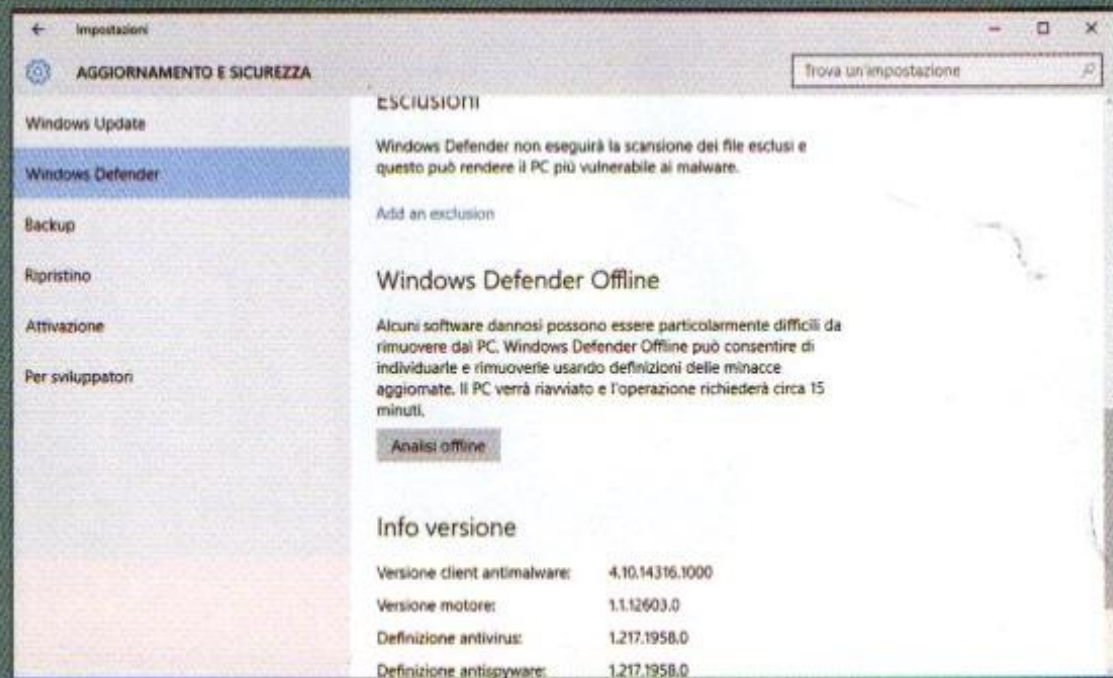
Impostazioni

AGGIORNAMENTO E SICUREZZA

Trova un'impostazione

Windows Update

Windows Defender

Backup

Ripristino

Attivazione

Per sviluppatori

Esclusioni

Windows Defender non eseguirà la scansione dei file esclusi e questo può rendere il PC più vulnerabile ai malware.

Add an exclusion

Windows Defender Offline

Alcuni software dannosi possono essere particolarmente difficili da rimuovere dal PC. Windows Defender Offline può consentire di individuarle e rimuoverle usando definizioni delle minacce aggiornate. Il PC verrà riavviato e l'operazione richiederà circa 15 minuti.

Analisi offline

Info versione

| | |
|---|---|
| Versione client antimalware: | 4.10.14316.1000 |
| Versione motore: | 1.1.12603.0 |
| Definizione antivirus: | 1.217.1958.0 |
| Definizione antispyware: | 1.217.1958.0 |